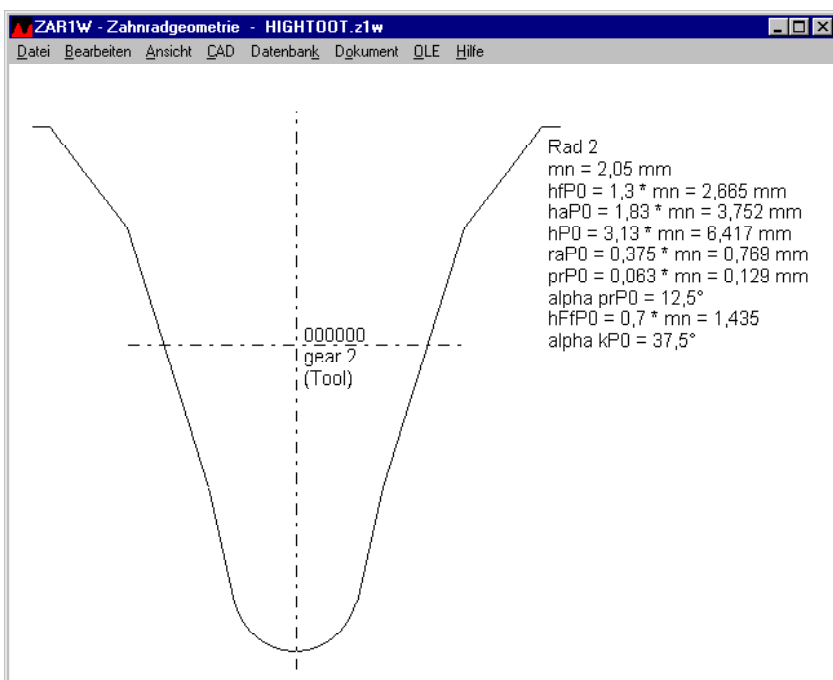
ZAR1W - Zahnradgeometrie - HIGHTOOT.z1w

Datei Bearbeiten Ansicht CAD Datenbank Dokument OLE Hilfe

Rad 2
mn = 2,05 mm
hfP0 = 1,3 * mn = 2,665 mm
haP0 = 1,83 * mn = 3,752 mm
hP0 = 3,13 * mn = 6,417 mm
raP0 = 0,375 * mn = 0,769 mm
prP0 = 0,063 * mn = 0,129 mm
alpha prP0 = 12,5°
hFfP0 = 0,7 * mn = 1,435
alpha kP0 = 37,5°

000000
gear 2
(Tool)